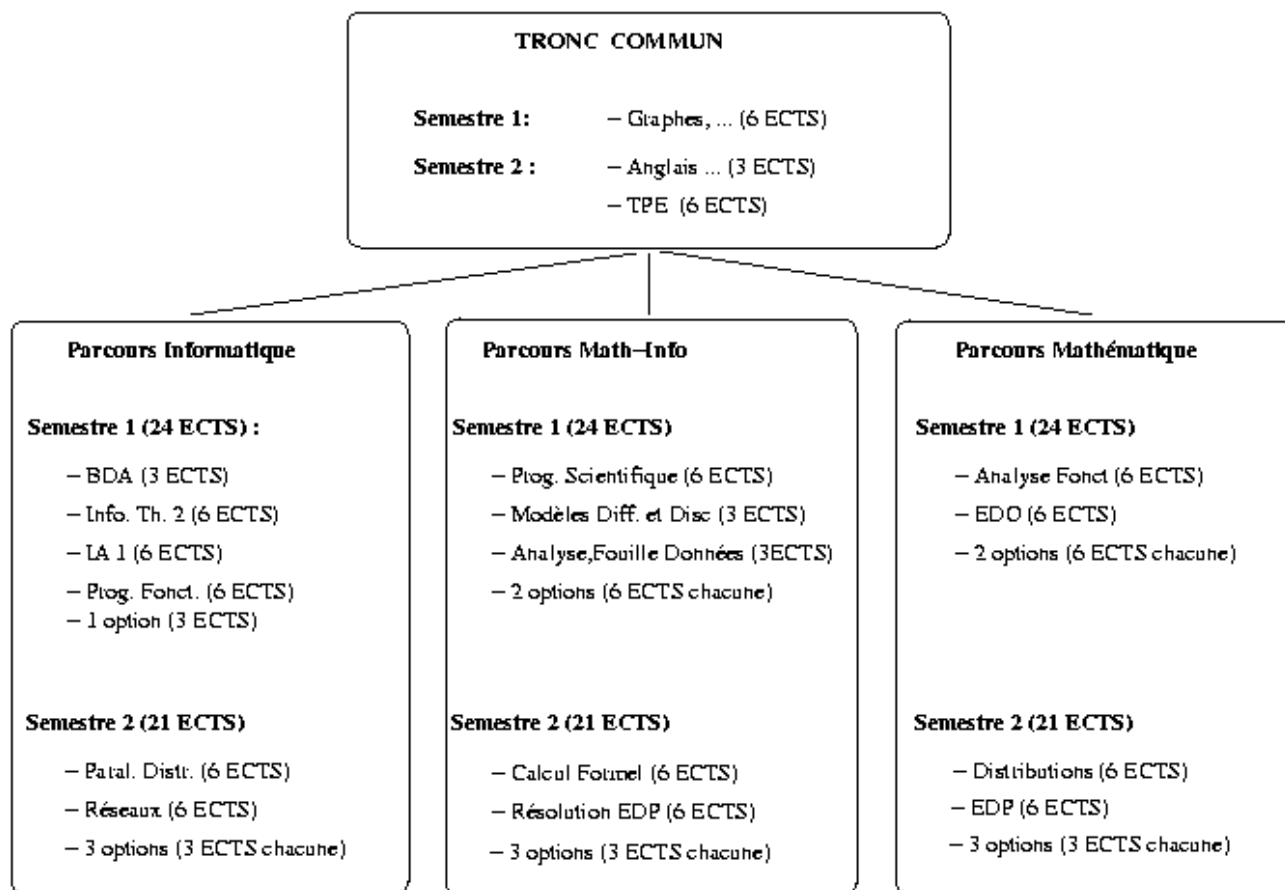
TRONC COMMUN

Semestre 1: – Graphes, ... (6 ECTS)

Semestre 2 : – Anglais ... (3 ECTS)

– TPE (6 ECTS)

Parcours Informatique

Semestre 1 (24 ECTS) :

– BDA (3 ECTS)

– Info. Th. 2 (6 ECTS)

– IA 1 (6 ECTS)

– Prog. Fonct. (6 ECTS)

– 1 option (3 ECTS)

Semestre 2 (21 ECTS)

– Paral. Distr. (6 ECTS)

– Réseaux (6 ECTS)

– 3 options (3 ECTS chacune)

Parcours Math–Info

Semestre 1 (24 ECTS)

– Prog. Scientifique (6 ECTS)

– Modèles Diff. et Disc (3 ECTS)

– Analyse,Fouille Données (3ECTS)

– 2 options (6 ECTS chacune)

Semestre 2 (21 ECTS)

– Calcul Formel (6 ECTS)

– Résolution EDP (6 ECTS)

– 3 options (3 ECTS chacune)

Parcours Mathématique

Semestre 1 (24 ECTS)

– Analyse Fonct (6 ECTS)

– EDO (6 ECTS)

– 2 options (6 ECTS chacune)

Semestre 2 (21 ECTS)

– Distributions (6 ECTS)

– EDP (6 ECTS)

– 3 options (3 ECTS chacune)